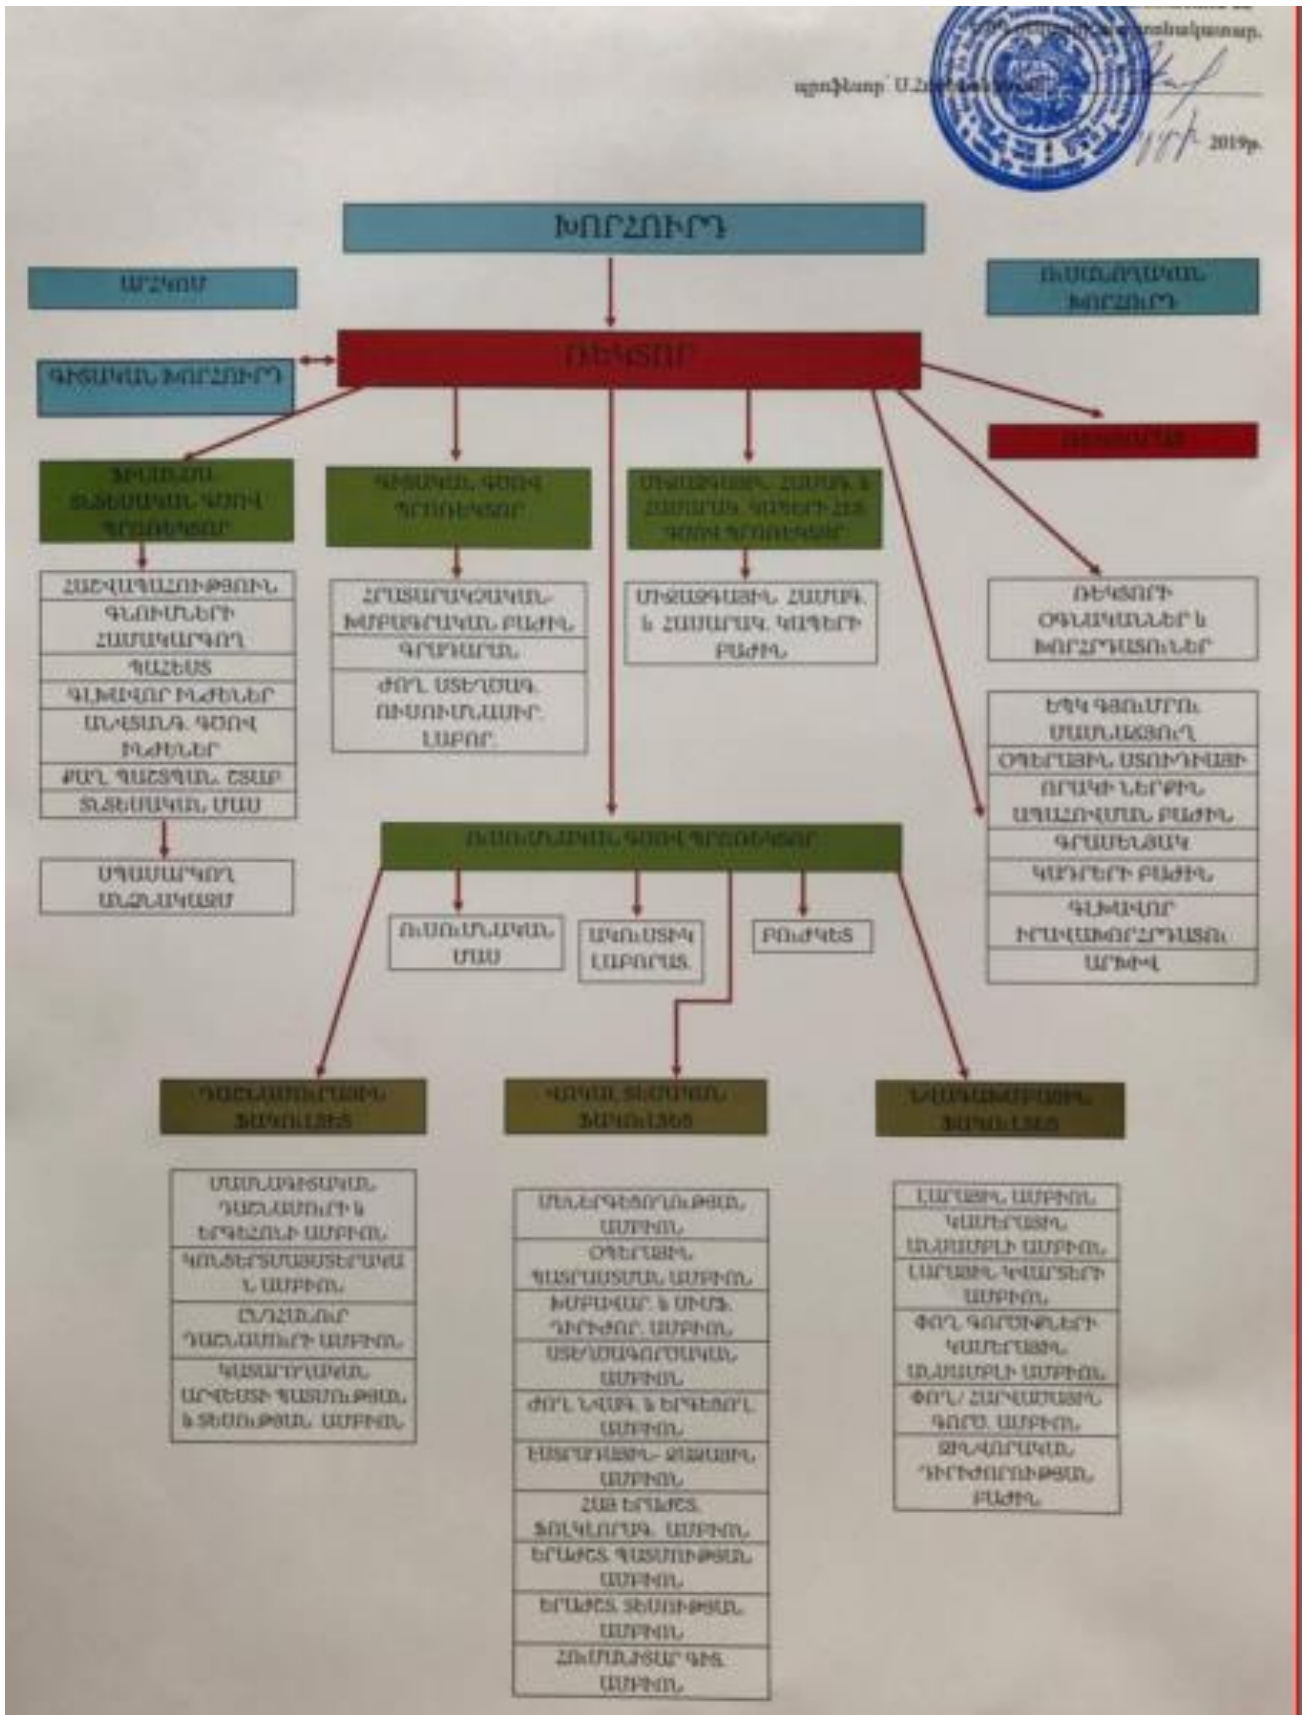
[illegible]
պրոֆեսոր Ս.Հ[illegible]
2019թ.

ԽՈՐՀՈՒՐԴ

ԱՐՀԿՈՄ

ՈՒՍԱՆՈՂԱԿԱՆ ԽՈՐՀՈՒՐԴ

ՌԵԿՏՈՐ

ԳԻՏԱԿԱՆ ԽՈՐՀՈՒՐԴ

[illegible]

ՖԻՆԱՆՍԱ ՏՆՏԵՍԱԿԱՆ ԳԾՈՎ ՊՐՈՌԵԿՏՈՐ

ԳԻՏԱԿԱՆ ԳԾՈՎ ՊՐՈՌԵԿՏՈՐ

ՄԻՋԱԶԳԱՅԻՆ ՀԱՄԱԳ. ԵՒ ՀԱՍԱՐԱԿ. ԿԱՊԵՐԻ ԳԾՈՎ ՊՐՈՌԵԿՏՈՐ

ՀԱՇՎԱՊԱՀՈՒԹՅՈՒՆ
ԳՆՈՒՄՆԵՐԻ ՀԱՄԱԿԱՐԳՈՂ
ՊԱՀԵՍՏ
ԳԼԽԱՎՈՐ ԻՆԺԵՆԵՐ
ԱՆՎՏԱՆԳ. ԳԾՈՎ ԻՆԺԵՆԵՐ
ԺԱՄ. ԳԱԶՏԳԱՆ. ՇՏԱՐ
ՏՆՏԵՍԱԿԱՆ ՄԱՍ

ՀՐԱՏԱՐԱԿՉԱԿԱՆ-ԽՄԲԱԳՐԱԿԱՆ ԲԱԺԻՆ
ԳՐԱԴԱՐԱՆ
ԺՈՂ. ԱՌՈՂՋԱԳ. ՈՒՍՈՒՄՆԱՍԻՐ. ԼԱԲՈՐ.

ՄԻՋԱԶԳԱՅԻՆ ՀԱՄԱԳ. ԵՒ ՀԱՍԱՐԱԿ. ԿԱՊԵՐԻ ԲԱԺԻՆ

ՌԵԿՏՈՐԻ ՕԳՆԱԿԱՆՆԵՐ ԵՒ ԽՈՐՀՐԴԱԿԱՆՆԵՐ

ԵԿԿ ԳԾՈՒՄՐՈՒ ՄԱՏԱԿԱՐԳՈՂ
ՕՊԵՐԱՅԻՆ ԱՏՈՂՆԻԱՅԻ
ՈՐԱԿԻ ՆԵՐՔԻՆ ԱՊԱՀՈՎՄԱՆ ԲԱԺԻՆ
ԳՐԱՄԵՆԵՋԻԿ
ԿԱԴՐԵՐԻ ԲԱԺԻՆ
ԳԼԽԱՎՈՐ ԻՐԱՎԱԲԱՆ ԽՈՐՀՐԴԱՏՈՒ
ԱՐԽԻՎ

ՍՊԱՍԱՐԿՈՂ ԱՆՁՆԱԿԱԶՄ

ՈՒՍՈՒՄՆԱԿԱՆ ԳԾՈՎ ՊՐՈՌԵԿՏՈՐ

ՈՒՍՈՒՄՆԱԿԱՆ ՄԱՍ
ԱԿՈՒՍՏԻԿ ԼԱԲՈՐԱՏ.
ԲՈՒՖԵՏ

ԴԱՇՆԱՄՈՒՐԱՅԻՆ ՖԱԿՈՒԼՏԵՏ

ԿԱՏԱՐ. ԱՐՎԵՍՏԻ ՖԱԿՈՒԼՏԵՏ

ՆՎԱԳԱՄԻՐԱՅԻՆ ՖԱԿՈՒԼՏԵՏ

ՄԱՍՆԱԳԻՏԱԿԱՆ ԴԱՇՆԱՄՈՒՐԻ ԵՒ ԵՐԳԵՀՈՆԻ ԱՄԲԻՈՆ
ԿՈՄՊՈԶԻՑԻԱՅԻ ԵՎ ԳՈՐԾԻՔԱՅԻՆ ԱՄԲԻՈՆ
ԸՆԴՀԱՆՈՒՐ ԴԱՇՆԱՄՈՒՐԻ ԱՄԲԻՈՆ
ԿԱՏԱՐՈՂԱԿԱՆ ԱՐՎԵՍՏԻ ՊԱՏՄՈՒԹՅԱՆ ԵՒ ՏԵՍՈՒԹՅԱՆ ԱՄԲԻՈՆ

ՄԵՆԵՐԳՉՈՒԹՅԱՆ ԱՄԲԻՈՆ
ՕՊԵՐԱՅԻՆ ՊԱՏՐԱՍՏՄԱՆ ԱՄԲԻՈՆ
ԽՄԲԱՎԱՐ. ԵՒ ՍԻՄՖ. ԴԻՐԻԺՈՐ. ԱՄԲԻՈՆ
ԱՌՈՂՋԱԳՈՐԾԱԿԱՆ ԱՄԲԻՈՆ
ԺՈՂ. ՆՎԱԳ. ԵՒ ԵՐԳԵՑՈՂ. ԱՄԲԻՈՆ
ԷՍՏՐԱԴԱՅԻՆ- ՋԱԶԱՅԻՆ ԱՄԲԻՈՆ
ՀԱՅ ԵՐԱԺՇՏ. ՖՈԼԿԼՈՐԱԳ. ԱՄԲԻՈՆ
ԵՐԱԺՇՏ. ՊԱՏՄՈՒԹՅԱՆ ԱՄԲԻՈՆ
ԵՐԱԺՇՏ. ՏԵՍՈՒԹՅԱՆ ԱՄԲԻՈՆ
ՀՈՒՄԱՆԻՏԱՐ ԳԻՏ. ԱՄԲԻՈՆ

ԼԱՐԱՅԻՆ ԱՄԲԻՈՆ
ԿԱՄԵՐԱՅԻՆ ԱՆՍԱՄԲԼԻ ԱՄԲԻՈՆ
ԼԱՐԱՅԻՆ ԿԼԱՎԻՇԵՐԻ ԱՄԲԻՈՆ
ՓՈՂ. ԳՈՐԾԻՔՆԵՐԻ ԿԱՄԵՐԱՅԻՆ ԱՆՍԱՄԲԼԻ ԱՄԲԻՈՆ
ՓՈՂ/ ՀԱՐՎԱԾԱՅԻՆ ԳՈՐԾ. ԱՄԲԻՈՆ
ՁԱՅՆԱԳՐԱԿԱՆ ՏԵԽՆՈԼՈԳԻԱՆԵՐԻ ԲԱԺԻՆ